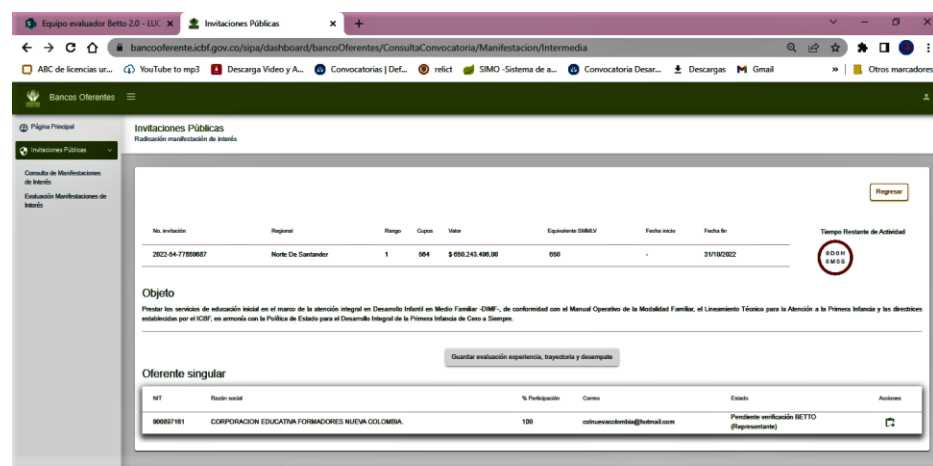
Equipo evaluador Betto 2.0 - LUC ×
Invitaciones Públicas ×
+

bancooferente.icbf.gov.co/sipa/dashboard/bancoOferentes/ConsultaConvocatoria/Manifestacion/Intermedia

ABC de licencias ur... YouTube to mp3 Descarga Video y A... Convocatorias | Def... relict SIMO -Sistema de a... Convocatoria Desar... Descargas Gmail » Otros marcadores

Bancos Oferentes

Página Principal
Invitaciones Públicas
Consulta de Manifestaciones de Interés
Evaluación Manifestaciones de Interés

Invitaciones Públicas
Radicación manifestación de interés

Regresar

| No. invitación | Regional | Rango | Cupos | Valor | Equivalente SMMLV | Fecha inicio | Fecha fin |
|---|---|---|---|---|---|---|---|
| 2022-54-77888687 | Norte De Santander | 1 | 564 | $ 650.243.496,00 | 650 | - | 31/10/2022 |

Tiempo Restante de Actividad
0D0H 0M0S

Objeto
Prestar los servicios de educación inicial en el marco de la atención integral en Desarrollo Infantil en Medio Familiar -DIMF-, de conformidad con el Manual Operativo de la Modalidad Familiar, el Lineamiento Técnico para la Atención a la Primera Infancia y las directrices establecidas por el ICBF, en armonía con la Política de Estado para el Desarrollo Integral de la Primera Infancia de Cero a Siempre.

Guardar evaluación experiencia, trayectoria y desempeño

Oferente singular

| NIT | Razón social | % Participación | Correo | Estado | Acciones |
|---|---|---|---|---|---|
| 900897161 | CORPORACION EDUCATIVA FORMADORES NUEVA COLOMBIA. | 100 | colnuevacolombia@hotmail.com | Pendiente verificación BETTO (Representante) | |